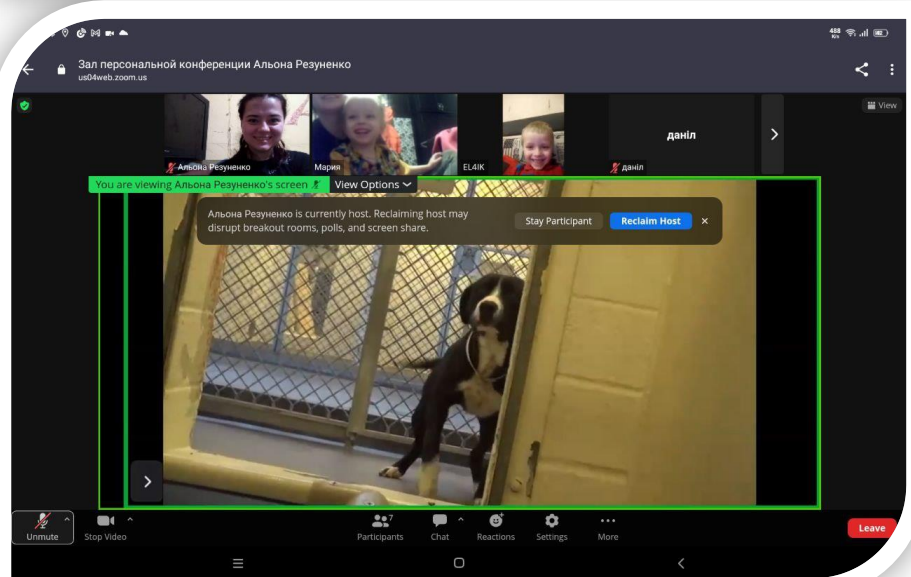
Зал персональной конференции Альона Резуненко
us04web.zoom.us

View

Альона Резуненко
Мария
EL4IK
даніл
даніл

You are viewing Альона Резуненко's screen
View Options

Альона Резуненко is currently host. Reclaiming host may disrupt breakout rooms, polls, and screen share.
Stay Participant
Reclaim Host
×

Unmute
Stop Video
Participants 7
Chat
Reactions
Settings
More
Leave